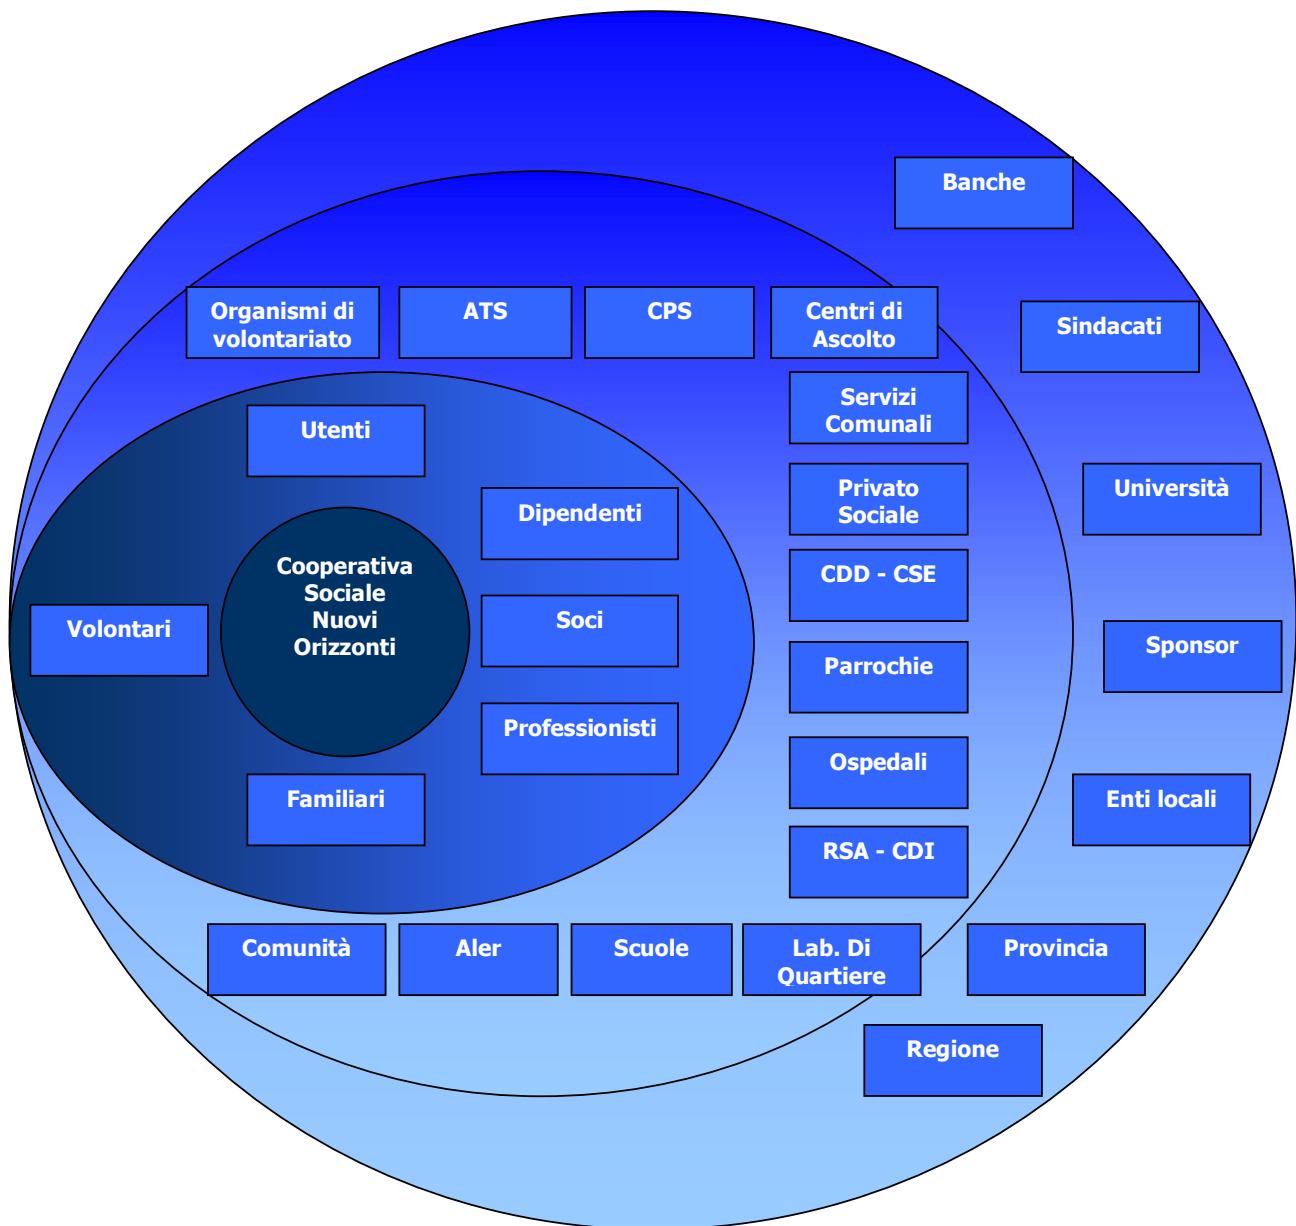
Banche

Organismi di volontariato

ATS

CPS

Centri di Ascolto

Sindacati

Servizi Comunali

Utenti

Privato Sociale

Università

Dipendenti

Cooperativa Sociale Nuovi Orizzonti

CDD - CSE

Volontari

Soci

Sponsor

Parrochie

Professionisti

Ospedali

Familiari

Enti locali

RSA - CDI

Comunità

Aler

Scuole

Lab. Di Quartiere

Provincia

Regione